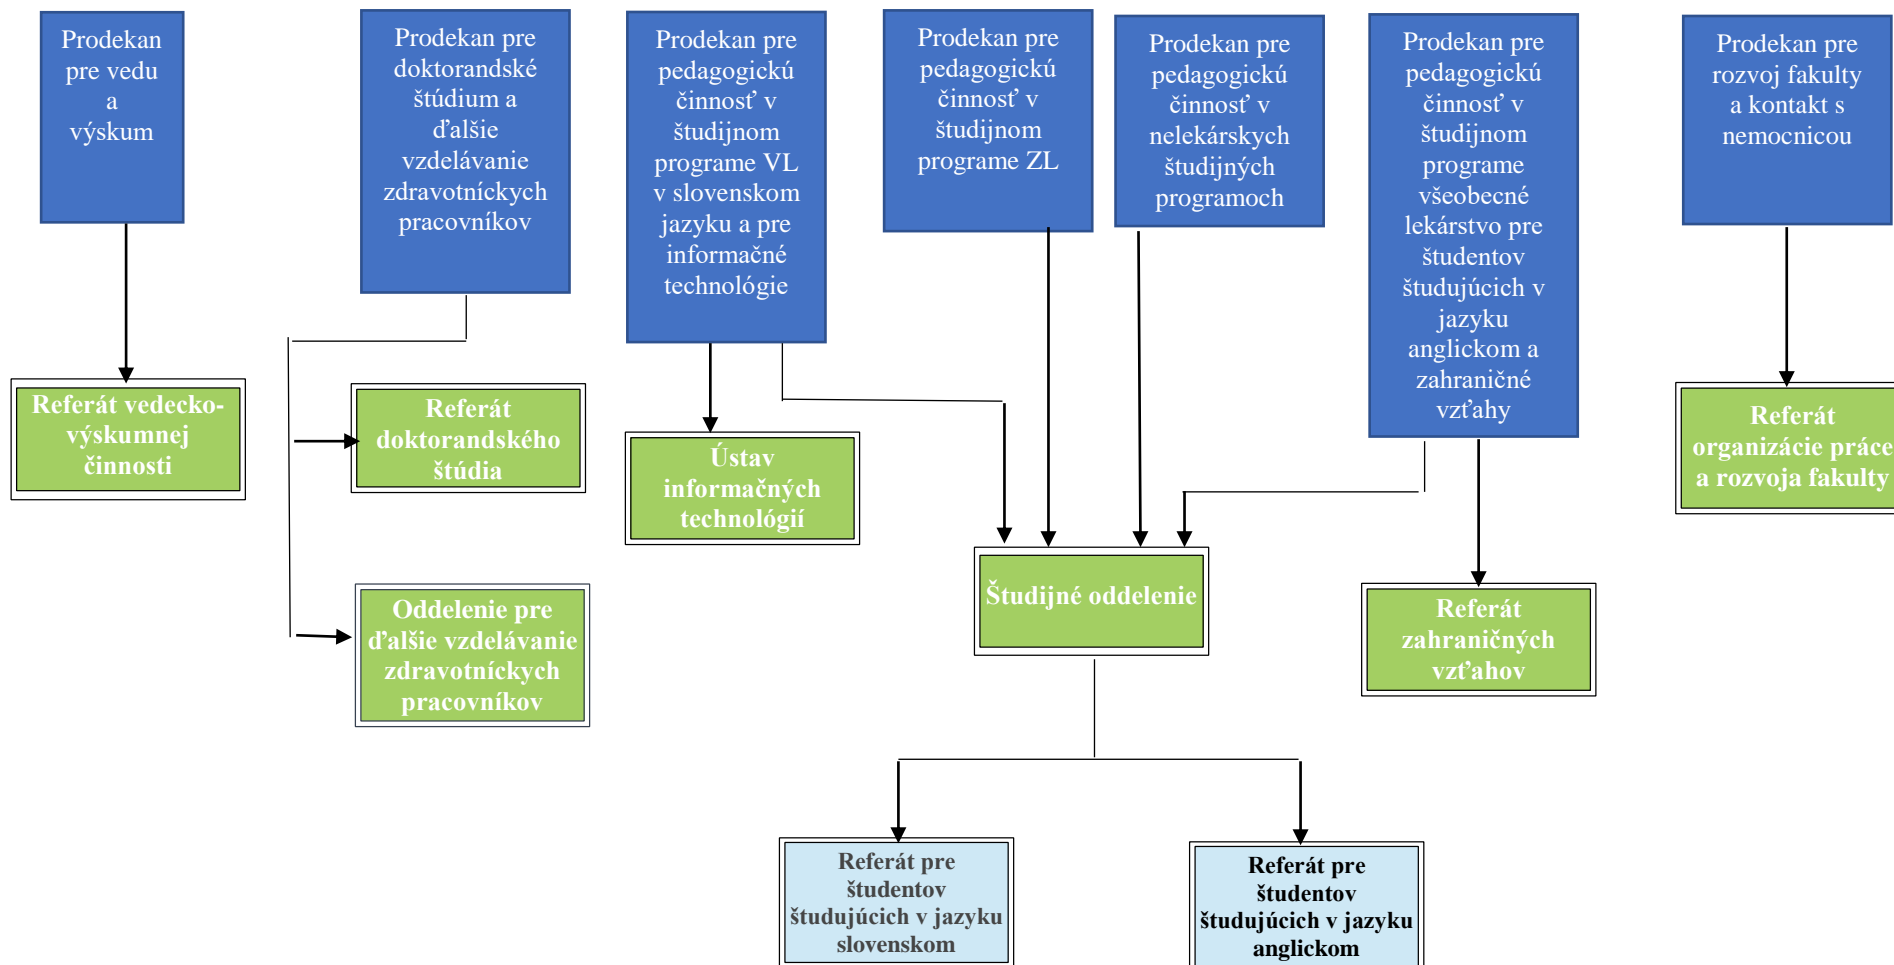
Prodekan pre vedu a výskum

Prodekan pre doktorandské štúdium a ďalšie vzdelávanie zdravotníckych pracovníkov

Prodekan pre pedagogickú činnosť v študijnom programe VL v slovenskom jazyku a pre informačné technológie

Prodekan pre pedagogickú činnosť v študijnom programe ZL

Prodekan pre pedagogickú činnosť v nelekárskych študijných programoch

Prodekan pre pedagogickú činnosť v študijnom programe všeobecné lekárstvo pre študentov študujúcich v jazyku anglickom a zahraničné vzťahy

Prodekan pre rozvoj fakulty a kontakt s nemocnicou

Referát vedecko-výskumnej činnosti

Referát doktorandského štúdia

Oddelenie pre ďalšie vzdelávanie zdravotníckych pracovníkov

Ústav informačných technológií

Študijné oddelenie

Referát zahraničných vzťahov

Referát organizácie práce a rozvoja fakulty

Referát pre študentov študujúcich v jazyku slovenskom

Referát pre študentov študujúcich v jazyku anglickom